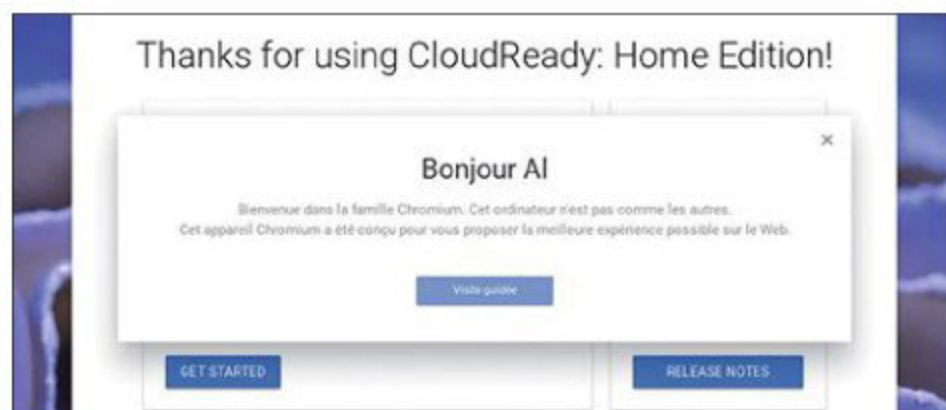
Thanks for using CloudReady: Home Edition!

×

Bonjour Al

Bienvenue dans la famille Chromium. Cet ordinateur n'est pas comme les autres.
Cet appareil Chromium a été conçu pour vous proposer la meilleure expérience possible sur le Web.

Visite guidée

GET STARTED

RELEASE NOTES